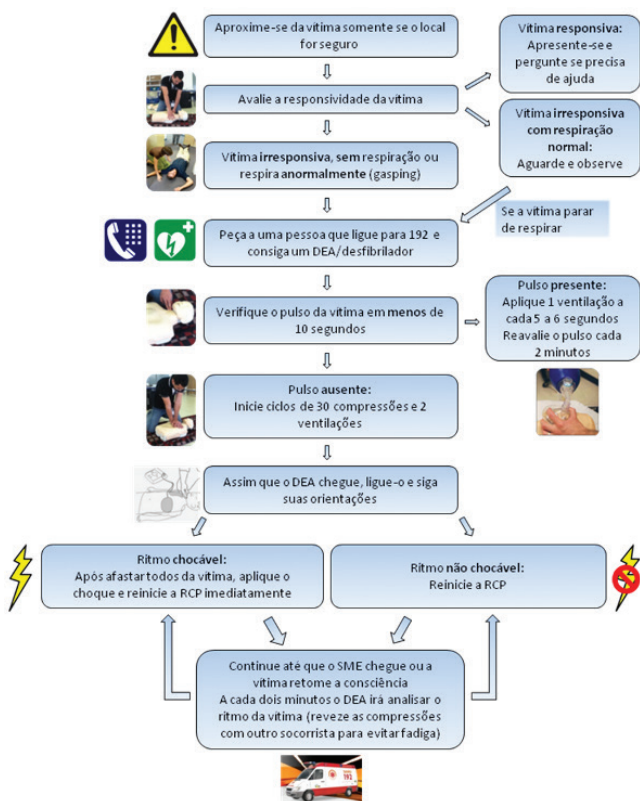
Aproxime-se da vítima somente se o local for seguro

Avalie a responsividade da vítima

Vítima responsiva: Apresente-se e pergunte se precisa de ajuda

Vítima irresponsiva com respiração normal: Aguarde e observe

Vítima irresponsiva, sem respiração ou respira anormalmente (gasping)

Se a vítima parar de respirar

Peça a uma pessoa que ligue para 192 e consiga um DEA/desfibrilador

Verifique o pulso da vítima em menos de 10 segundos

Pulso presente: Aplique 1 ventilação a cada 5 a 6 segundos Reavalie o pulso cada 2 minutos

Pulso ausente: Inicie ciclos de 30 compressões e 2 ventilações

Assim que o DEA chegue, ligue-o e siga suas orientações

Ritmo chocável: Após afastar todos da vítima, aplique o choque e reinicie a RCP imediatamente

Ritmo não chocável: Reinicie a RCP

Continue até que o SME chegue ou a vítima retome a consciência A cada dois minutos o DEA irá analisar o ritmo da vítima (reveze as compressões com outro socorrista para evitar fadiga)

192